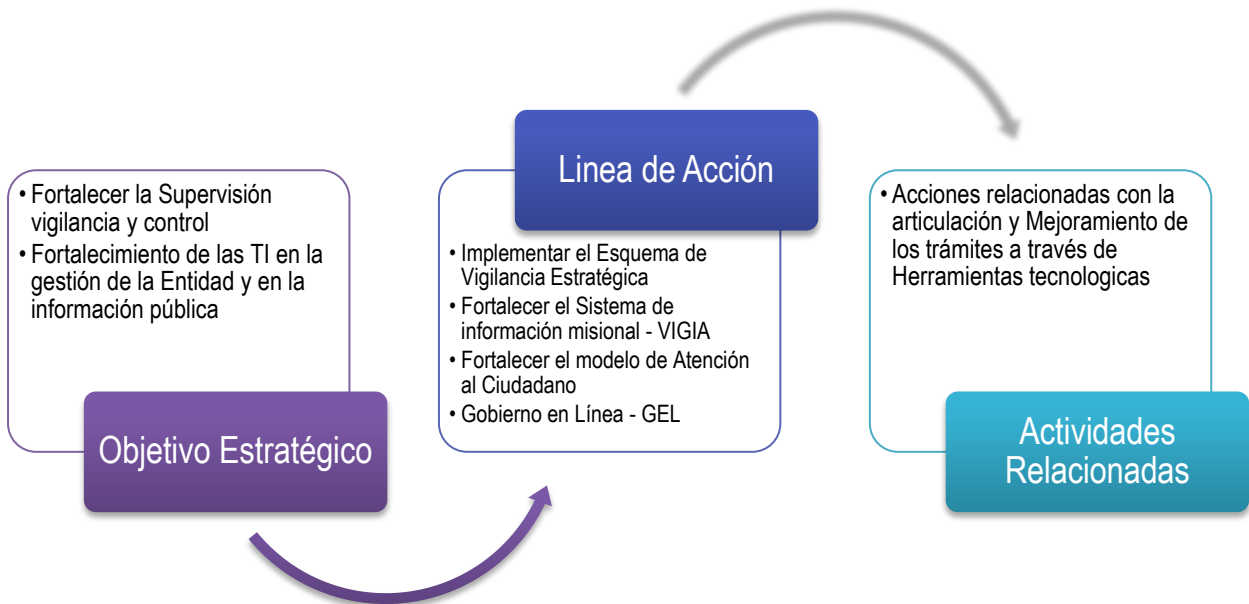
• Fortalecer la Supervisión vigilancia y control
• Fortalecimiento de las TI en la gestión de la Entidad y en la información pública

Objetivo Estratégico

Linea de Acción

• Implementar el Esquema de Vigilancia Estratégica
• Fortalecer el Sistema de información misional - VIGIA
• Fortalecer el modelo de Atención al Ciudadano
• Gobierno en Línea - GEL

• Acciones relacionadas con la articulación y Mejoramiento de los trámites a través de Herramientas tecnologicas

Actividades Relacionadas